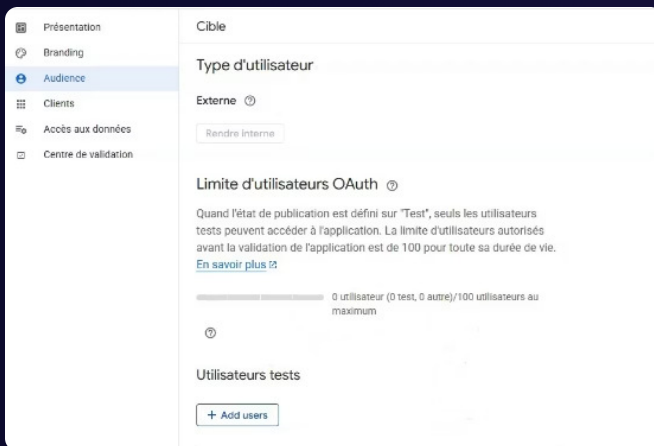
Présentation
Branding
Audience
Clients
Accès aux données
Centre de validation

Cible

Type d'utilisateur

Externe ⓘ

Rendre interne

Limite d'utilisateurs OAuth ⓘ

Quand l'état de publication est défini sur "Test", seuls les utilisateurs tests peuvent accéder à l'application. La limite d'utilisateurs autorisés avant la validation de l'application est de 100 pour toute sa durée de vie. En savoir plus

0 utilisateur (0 test, 0 autre)/100 utilisateurs au maximum

ⓘ

Utilisateurs tests

+ Add users